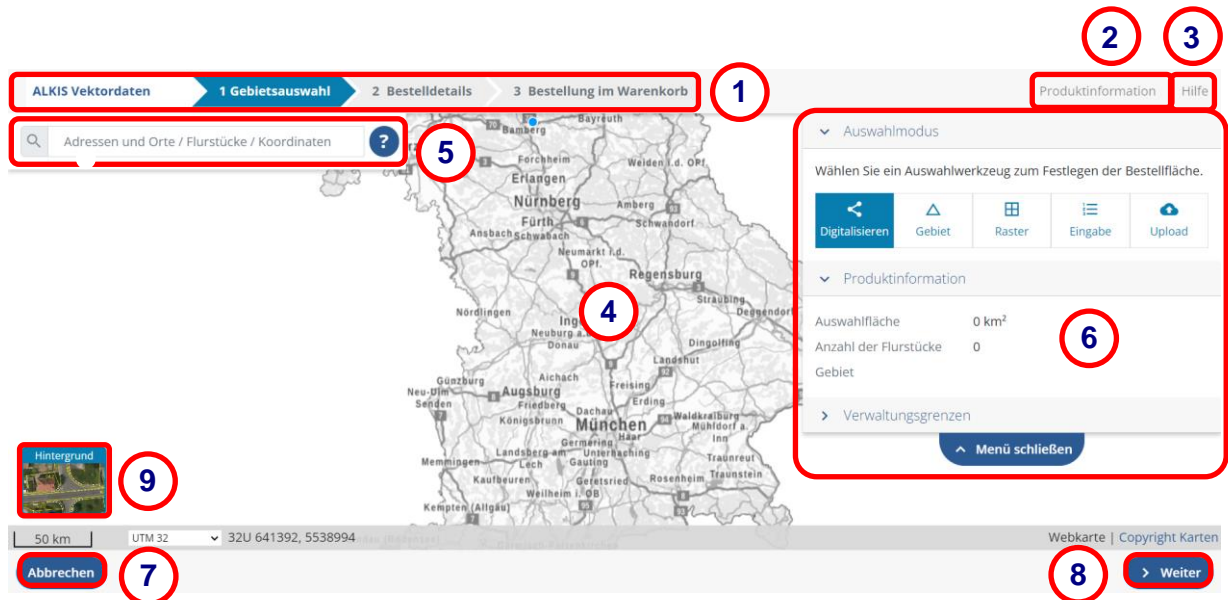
ALKIS Vektordaten | 1 Gebietsauswahl | 2 Bestelldetails | 3 Bestellung im Warenkorb

1

2 Produktinformation

3 Hilfe

Adressen und Orte / Flurstücke / Koordinaten ?

5

Bamberg Bayreuth Forchheim Weiden i.d. OPf. Erlangen Nürnberg Amberg Fürth Schwandorf Ansbach Schwabach Neumarkt i.d. OPf. Regensburg Straubing Deggendorf Nördlingen Ingolstadt Neuburg a.d. Donau Dingolfing Landshut Günzburg Neu-Ulm Senden Augsburg Aichach Freising Friedberg Erding Königsbrunn Dachau München Waldkraiburg Mühldorf Haar Inn Germering Memmingen Landsberg am Lech Unterhaching Gauting Traunreut Kaufbeuren Geretsried Rosenheim Traunstein Weilheim i. OB Kempten (Allgäu)

4

Auswahlmodus

Wählen Sie ein Auswahlwerkzeug zum Festlegen der Bestellfläche.

Digitalisieren | Gebiet | Raster | Eingabe | Upload

Produktinformation

Auswahlfläche 0 km$^2$

Anzahl der Flurstücke 0

Gebiet

6

Verwaltungsgrenzen

Menü schließen

Hintergrund

9

50 km UTM 32 32U 641392, 5538994

Webkarte | Copyright Karten

Abbrechen

7

8

Weiter